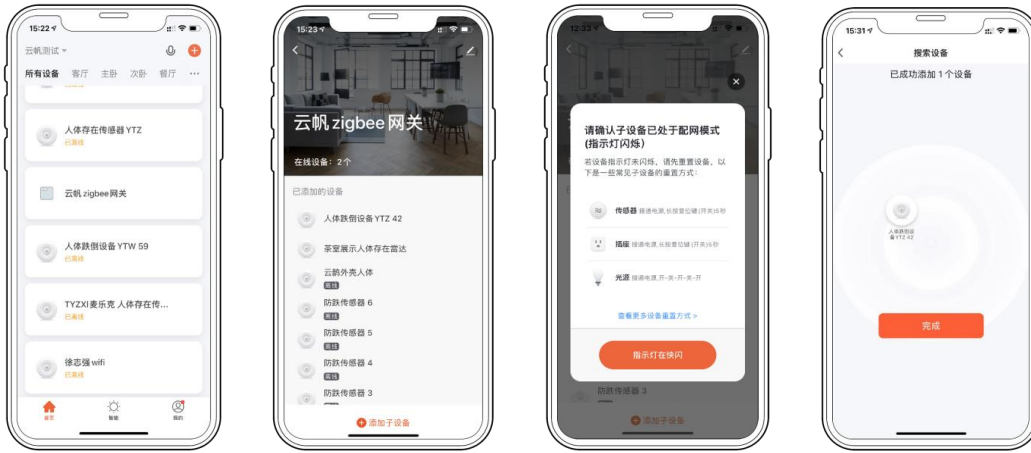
15:22

云帆测试

所有设备 客厅 主卧 次卧 餐厅 ···

人体存在传感器 YTZ
已离线

云帆 zigbee网关

人体跌倒设备 YTW 59
已离线

TYZXI麦乐克 人体存在传...
已离线

徐志强 wifi
已离线

首页 智能 我的

15:23

云帆 zigbee 网关

在线设备：2个

已添加的设备

人体跌倒设备 YTZ 42

茶室展示人体存在雷达

云鹊外壳人体
离线

防跌传感器 6
离线

防跌传感器 5
离线

防跌传感器 4
离线

防跌传感器 3

添加子设备

12:33

请确认子设备已处于配网模式（指示灯闪烁）

若设备指示灯未闪烁，请先重置设备，以下是一些常见子设备的重置方式：

传感器 接通电源,长按复位键(开关)5秒

插座 接通电源,长按复位键(开关)5秒

光源 接通电源,开-关-开-关-开

查看更多设备重置方式 >

指示灯在快闪

防跌传感器 3

添加子设备

15:31

搜索设备

已成功添加 1 个设备

人体跌倒设备 YTZ 42

完成